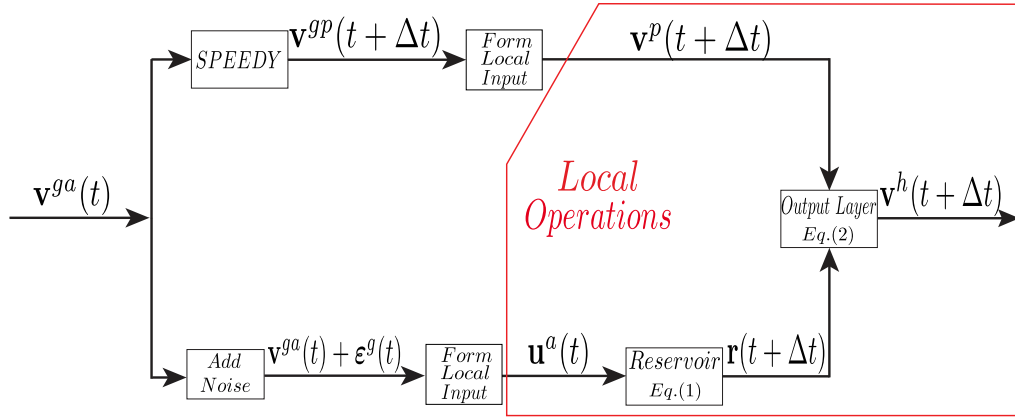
$\mathbf{v}^{ga}(t)$

$SPEEDY$

$\mathbf{v}^{gp}(t+\Delta t)$

Form Local Input

$\mathbf{v}^{p}(t+\Delta t)$

Local Operations

Output Layer Eq.(2)

$\mathbf{v}^{h}(t+\Delta t)$

Add Noise

$\mathbf{v}^{ga}(t)+\boldsymbol{\varepsilon}^{g}(t)$

Form Local Input

$\mathbf{u}^{a}(t)$

Reservoir Eq.(1)

$\mathbf{r}(t+\Delta t)$